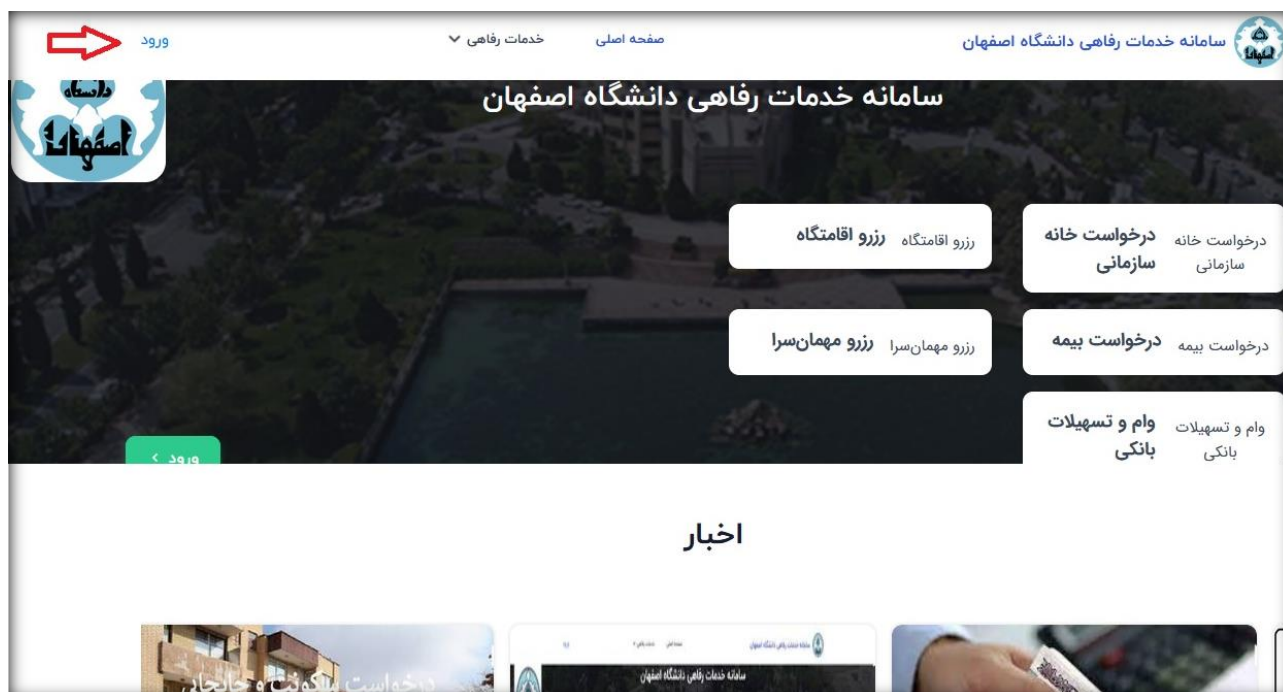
سامانه خدمات رفاهی دانشگاه اصفهان

صفحه اصلی

خدمات رفاهی

ورود

دانشگاه اصفهان

سامانه خدمات رفاهی دانشگاه اصفهان

درخواست خانه سازمانی

درخواست خانه سازمانی

رزرو اقامتگاه

رزرو اقامتگاه

درخواست بیمه

درخواست بیمه

رزرو مهمان‌سرا

رزرو مهمان‌سرا

وام و تسهیلات بانکی

وام و تسهیلات بانکی

ورود

اخبار

سامانه خدمات رفاهی دانشگاه اصفهان

درخواست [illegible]